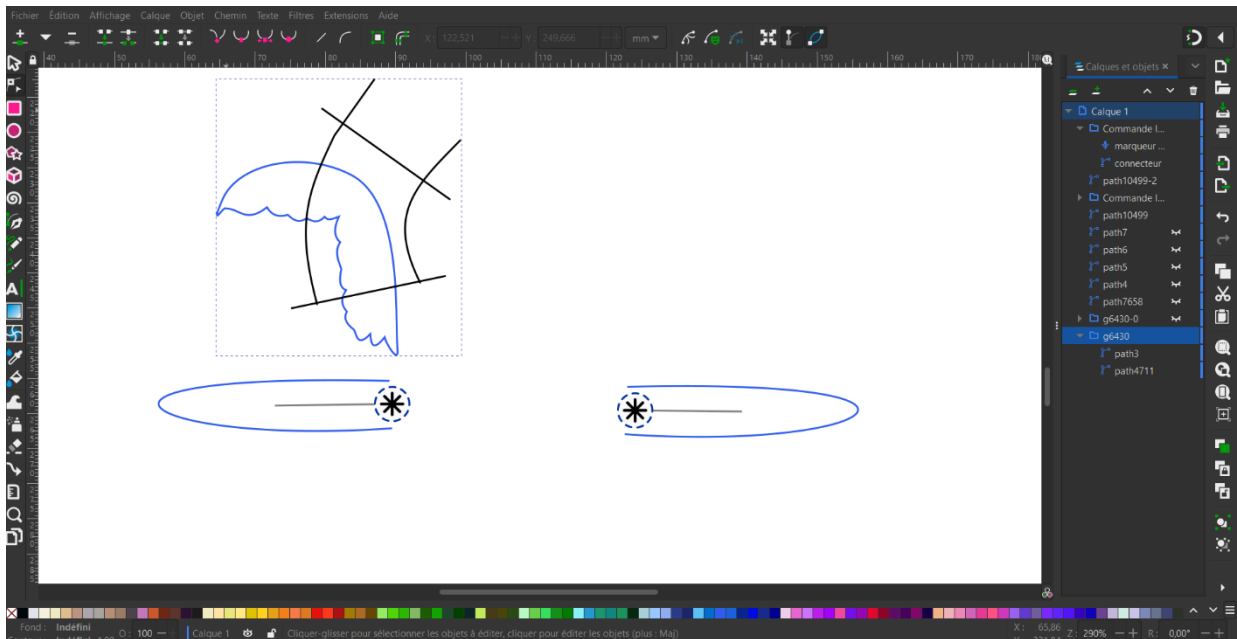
Fichier Édition Affichage Calque Objet Chemin Texte Filtres Extensions Aide

X: 122,521 Y: 249,666 mm

40 50 60 70 80 90 100 110 120 130 140 150 160 170 180

Calques et objets ×

Calque 1
Commande l...
marqueur ...
connecteur
path10499-2
Commande l...
path10499
path7
path6
path5
path4
path7658
g6430-0
g6430
path3
path4711

Fond : Indéfini
O: 100
Calque 1
Cliquer-glisser pour sélectionner les objets à éditer, cliquer pour éditer les objets (plus : Maj)
X: 65,86
Z: 290%
R: 0,00°